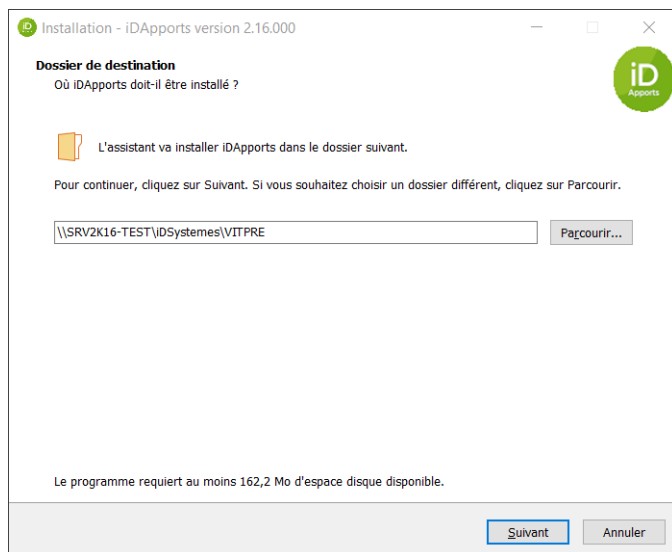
Installation - iDApports version 2.16.000

Dossier de destination
Où iDApports doit-il être installé ?

iD Apports

L'assistant va installer iDApports dans le dossier suivant.

Pour continuer, cliquez sur Suivant. Si vous souhaitez choisir un dossier différent, cliquez sur Parcourir.

\\SRV2K16-TEST\iDSystemes\VITPRE

Parcourir...

Le programme requiert au moins 162,2 Mo d'espace disque disponible.

Suivant

Annuler